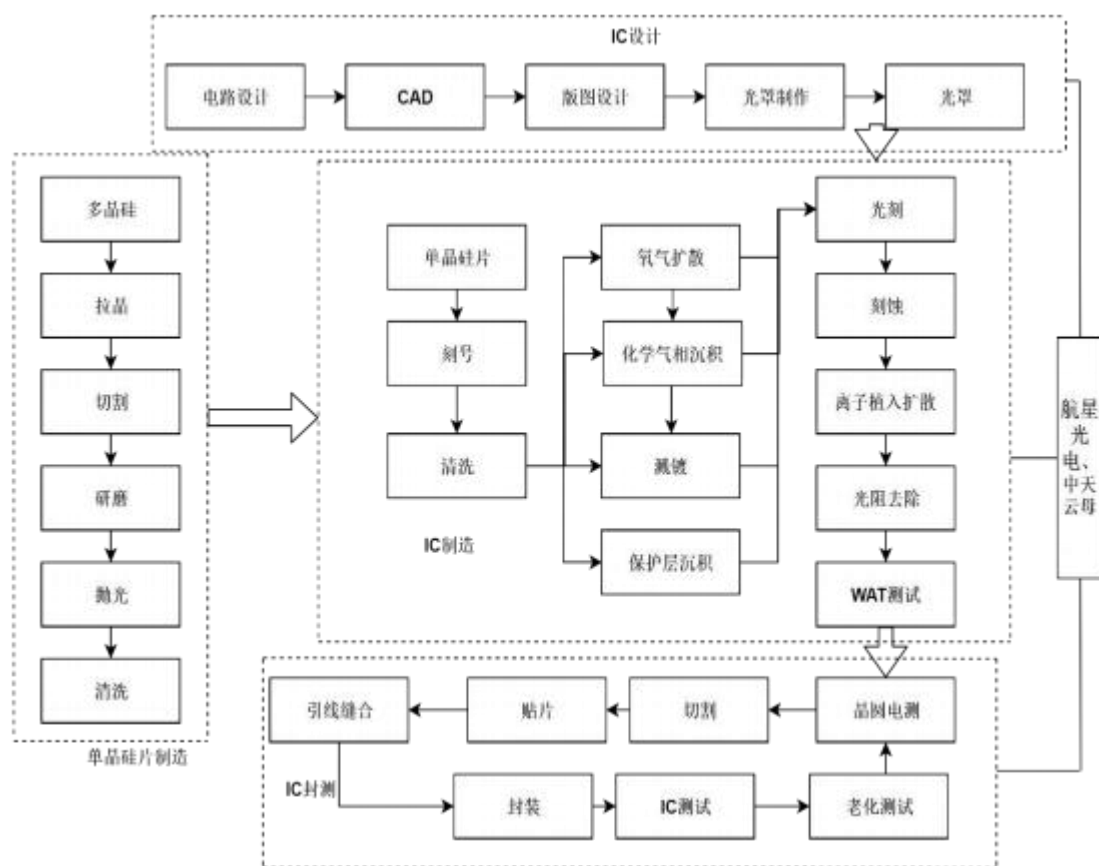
IC设计

电路设计

CAD

版图设计

光罩制作

光罩

多晶硅

拉晶

切割

研磨

抛光

清洗

单晶硅片制造

单晶硅片

刻号

清洗

氧气扩散

化学气相沉积

溅镀

保护层沉积

IC制造

光刻

刻蚀

离子植入扩散

光阻去除

WAT测试

航星光电、中天云母

引线缝合

贴片

切割

晶圆电测

IC封测

封装

IC测试

老化测试